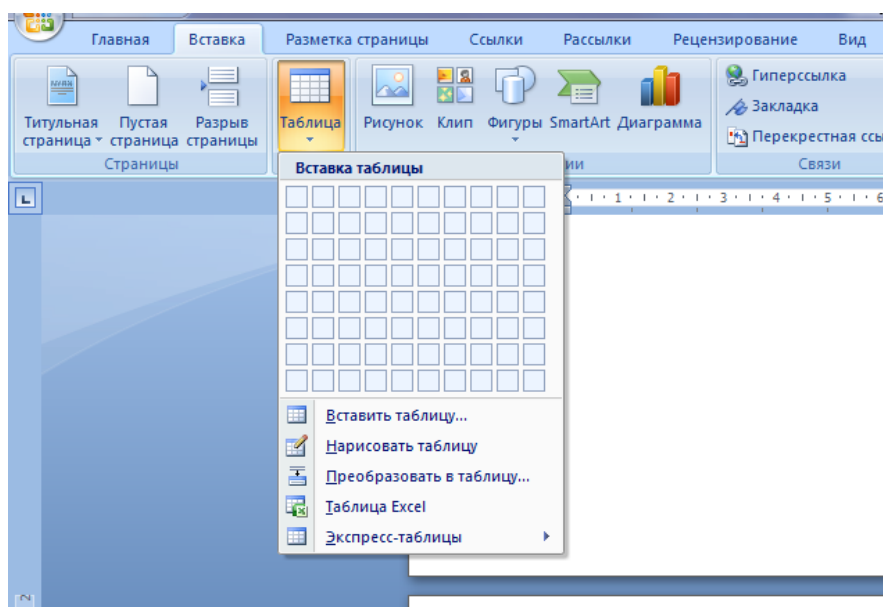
Главная Вставка Разметка страницы Ссылки Рассылки Рецензирование Вид

Титульная страница Пустая страница Разрыв страницы
Страницы

Таблица

Рисунок Клип Фигуры SmartArt Диаграмма
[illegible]ии

Гиперссылка
Закладка
Перекрестная ссы
Связи

Вставка таблицы

Вставить таблицу...
Нарисовать таблицу
Преобразовать в таблицу...
Таблица Excel
Экспресс-таблицы

1 · 2 · 3 · 4 · 5 · 6